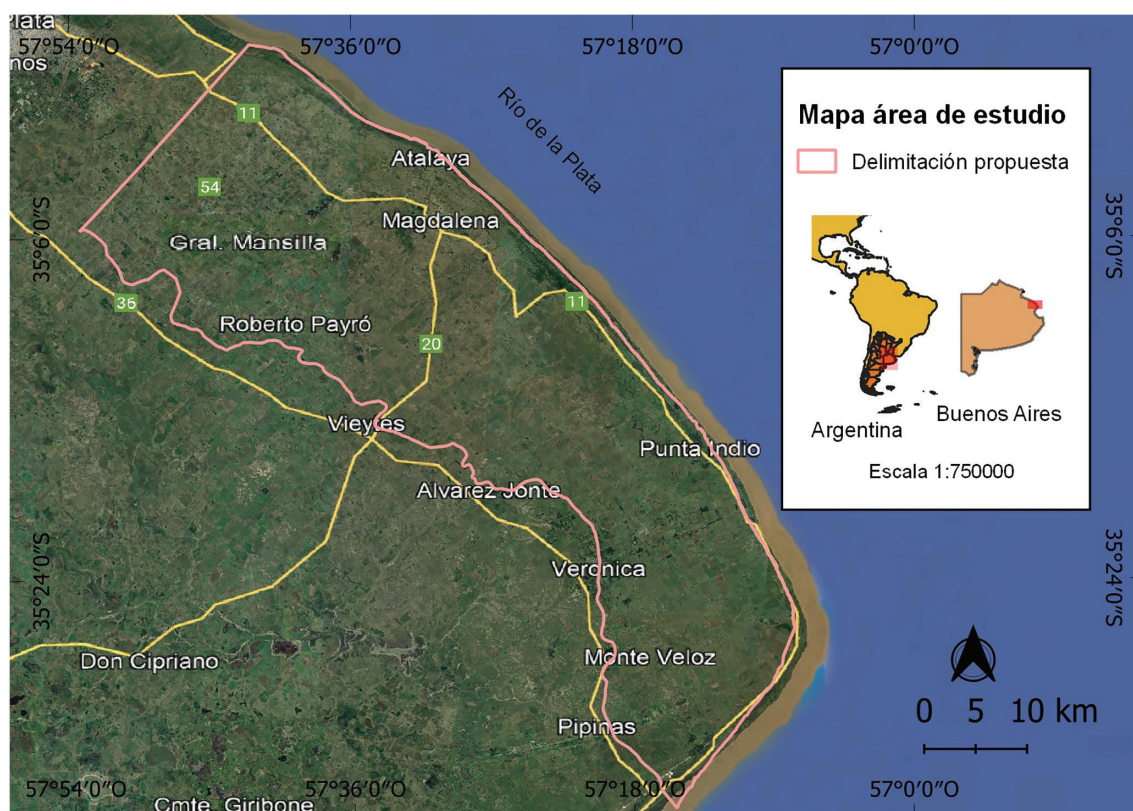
Plata
57°54′0″O
nos
57°36′0″O
57°18′0″O
57°0′0″O
Río de la Plata
11
Atalaya
54
Magdalena
35°6′0″S
Gral. Mansilla
36
11
Roberto Payró
20
Vieytes
Punta Indio
Alvarez Jonte
Veronica
35°24′0″S
Don Cipriano
Monte Veloz
Pipinas
57°54′0″O
Cmte. Giribone
57°36′0″O
57°18′0″O
57°0′0″O

Mapa área de estudio
Delimitación propuesta
Argentina
Buenos Aires
Escala 1:750000

35°6′0″S
35°24′0″S
0 5 10 km